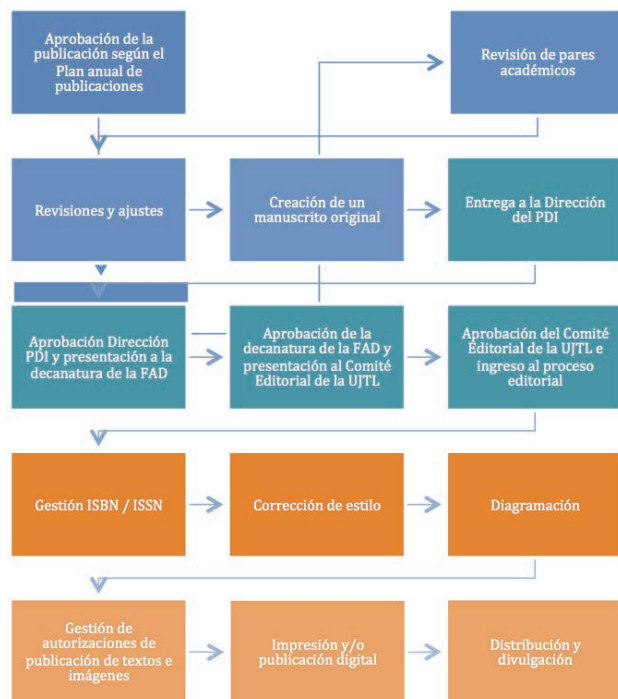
Aprobación de la publicación según el Plan anual de publicaciones

Revisión de pares académicos

Revisiones y ajustes

Creación de un manuscrito original

Entrega a la Dirección del PDI

Aprobación Dirección PDI y presentación a la decanatura de la FAD

Aprobación de la decanatura de la FAD y presentación al Comité Editorial de la UJTL

Aprobación del Comité Editorial de la UJTL e ingreso al proceso editorial

Gestión ISBN / ISSN

Corrección de estilo

Diagramación

Gestión de autorizaciones de publicación de textos e imágenes

Impresión y/o publicación digital

Distribución y divulgación